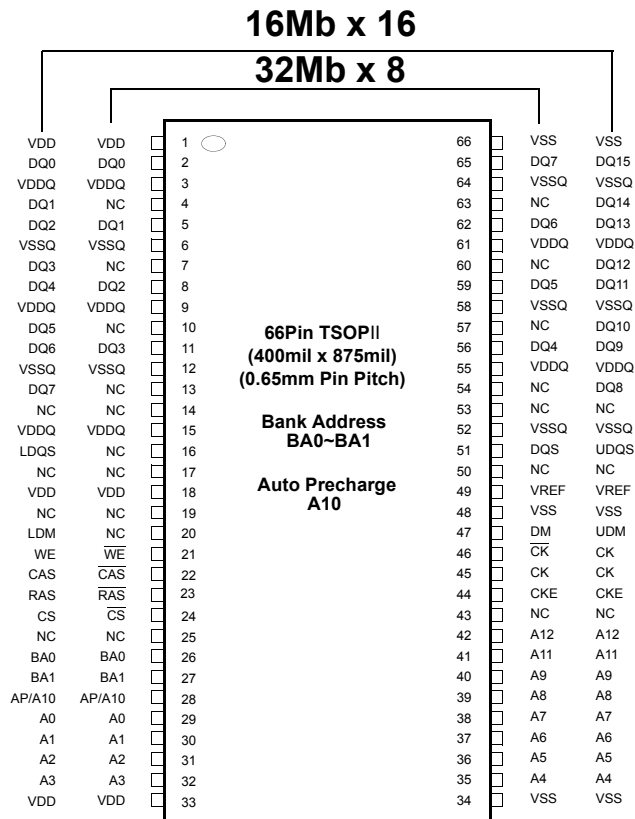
16Mb x 16

32Mb x 8

| 16Mb x 16 | 32Mb x 8 | Pin | Pin | 32Mb x 8 | 16Mb x 16 |
|---|---|---|---|---|---|
| VDD | VDD | 1 | 66 | VSS | VSS |
| DQ0 | DQ0 | 2 | 65 | DQ7 | DQ15 |
| VDDQ | VDDQ | 3 | 64 | VSSQ | VSSQ |
| DQ1 | NC | 4 | 63 | NC | DQ14 |
| DQ2 | DQ1 | 5 | 62 | DQ6 | DQ13 |
| VSSQ | VSSQ | 6 | 61 | VDDQ | VDDQ |
| DQ3 | NC | 7 | 60 | NC | DQ12 |
| DQ4 | DQ2 | 8 | 59 | DQ5 | DQ11 |
| VDDQ | VDDQ | 9 | 58 | VSSQ | VSSQ |
| DQ5 | NC | 10 | 57 | NC | DQ10 |
| DQ6 | DQ3 | 11 | 56 | DQ4 | DQ9 |
| VSSQ | VSSQ | 12 | 55 | VDDQ | VDDQ |
| DQ7 | NC | 13 | 54 | NC | DQ8 |
| NC | NC | 14 | 53 | NC | NC |
| VDDQ | VDDQ | 15 | 52 | VSSQ | VSSQ |
| LDQS | NC | 16 | 51 | DQS | UDQS |
| NC | NC | 17 | 50 | NC | NC |
| VDD | VDD | 18 | 49 | VREF | VREF |
| NC | NC | 19 | 48 | VSS | VSS |
| LDM | NC | 20 | 47 | DM | UDM |
| WE | $\overline{WE}$ | 21 | 46 | $\overline{CK}$ | CK |
| CAS | $\overline{CAS}$ | 22 | 45 | CK | CK |
| RAS | $\overline{RAS}$ | 23 | 44 | CKE | CKE |
| CS | $\overline{CS}$ | 24 | 43 | NC | NC |
| NC | NC | 25 | 42 | A12 | A12 |
| BA0 | BA0 | 26 | 41 | A11 | A11 |
| BA1 | BA1 | 27 | 40 | A9 | A9 |
| AP/A10 | AP/A10 | 28 | 39 | A8 | A8 |
| A0 | A0 | 29 | 38 | A7 | A7 |
| A1 | A1 | 30 | 37 | A6 | A6 |
| A2 | A2 | 31 | 36 | A5 | A5 |
| A3 | A3 | 32 | 35 | A4 | A4 |
| VDD | VDD | 33 | 34 | VSS | VSS |

66Pin TSOPII
(400mil x 875mil)
(0.65mm Pin Pitch)

Bank Address
BA0~BA1

Auto Precharge
A10